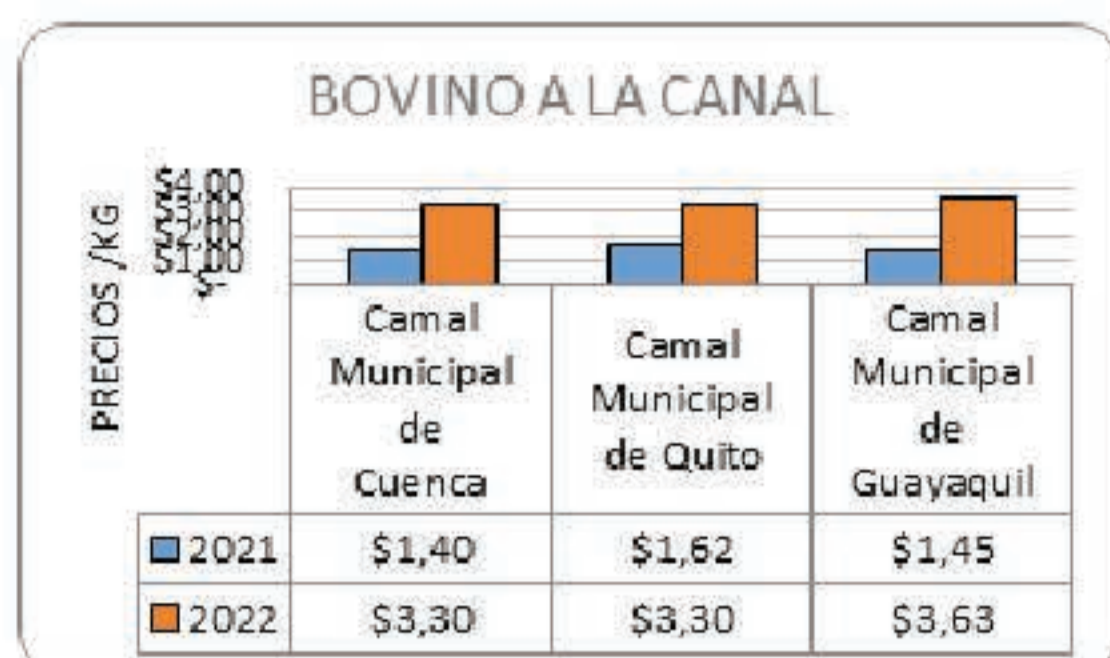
BOVINO A LA CANAL

PRECIOS /KG

$4,00
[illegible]
$1,00

|  | Camal Municipal de Cuenca | Camal Municipal de Quito | Camal Municipal de Guayaquil |
|---|---|---|---|
| 2021 | $1,40 | $1,62 | $1,45 |
| 2022 | $3,30 | $3,30 | $3,63 |